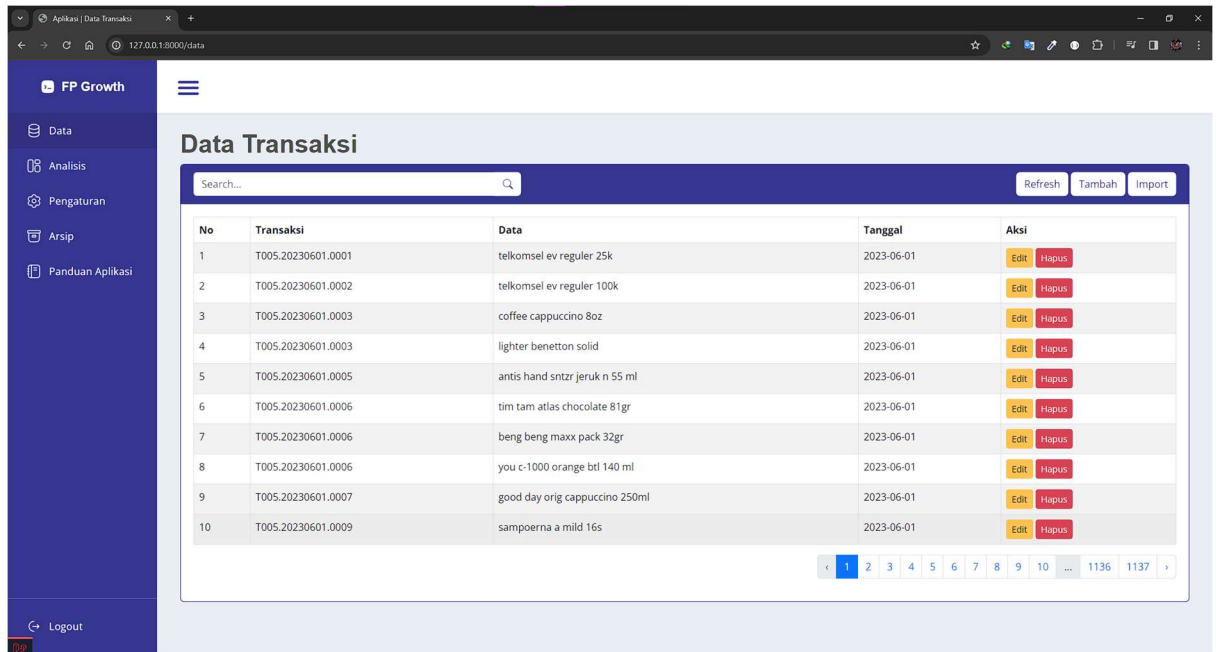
Aplikasi | Data Transaksi × +

127.0.0.1:8000/data

FP Growth

Data

Analisis

Pengaturan

Arsip

Panduan Aplikasi

Logout

Data Transaksi

Search...

Refresh Tambah Import

| No | Transaksi | Data | Tanggal | Aksi |
|---|---|---|---|---|
| 1 | T005.20230601.0001 | telkomsel ev reguler 25k | 2023-06-01 | Edit Hapus |
| 2 | T005.20230601.0002 | telkomsel ev reguler 100k | 2023-06-01 | Edit Hapus |
| 3 | T005.20230601.0003 | coffee cappuccino 8oz | 2023-06-01 | Edit Hapus |
| 4 | T005.20230601.0003 | lighter benetton solid | 2023-06-01 | Edit Hapus |
| 5 | T005.20230601.0005 | antis hand sntzr jeruk n 55 ml | 2023-06-01 | Edit Hapus |
| 6 | T005.20230601.0006 | tim tam atlas chocolate 81gr | 2023-06-01 | Edit Hapus |
| 7 | T005.20230601.0006 | beng beng maxx pack 32gr | 2023-06-01 | Edit Hapus |
| 8 | T005.20230601.0006 | you c-1000 orange btl 140 ml | 2023-06-01 | Edit Hapus |
| 9 | T005.20230601.0007 | good day orig cappuccino 250ml | 2023-06-01 | Edit Hapus |
| 10 | T005.20230601.0009 | sampoerna a mild 16s | 2023-06-01 | Edit Hapus |

‹ 1 2 3 4 5 6 7 8 9 10 ... 1136 1137 ›